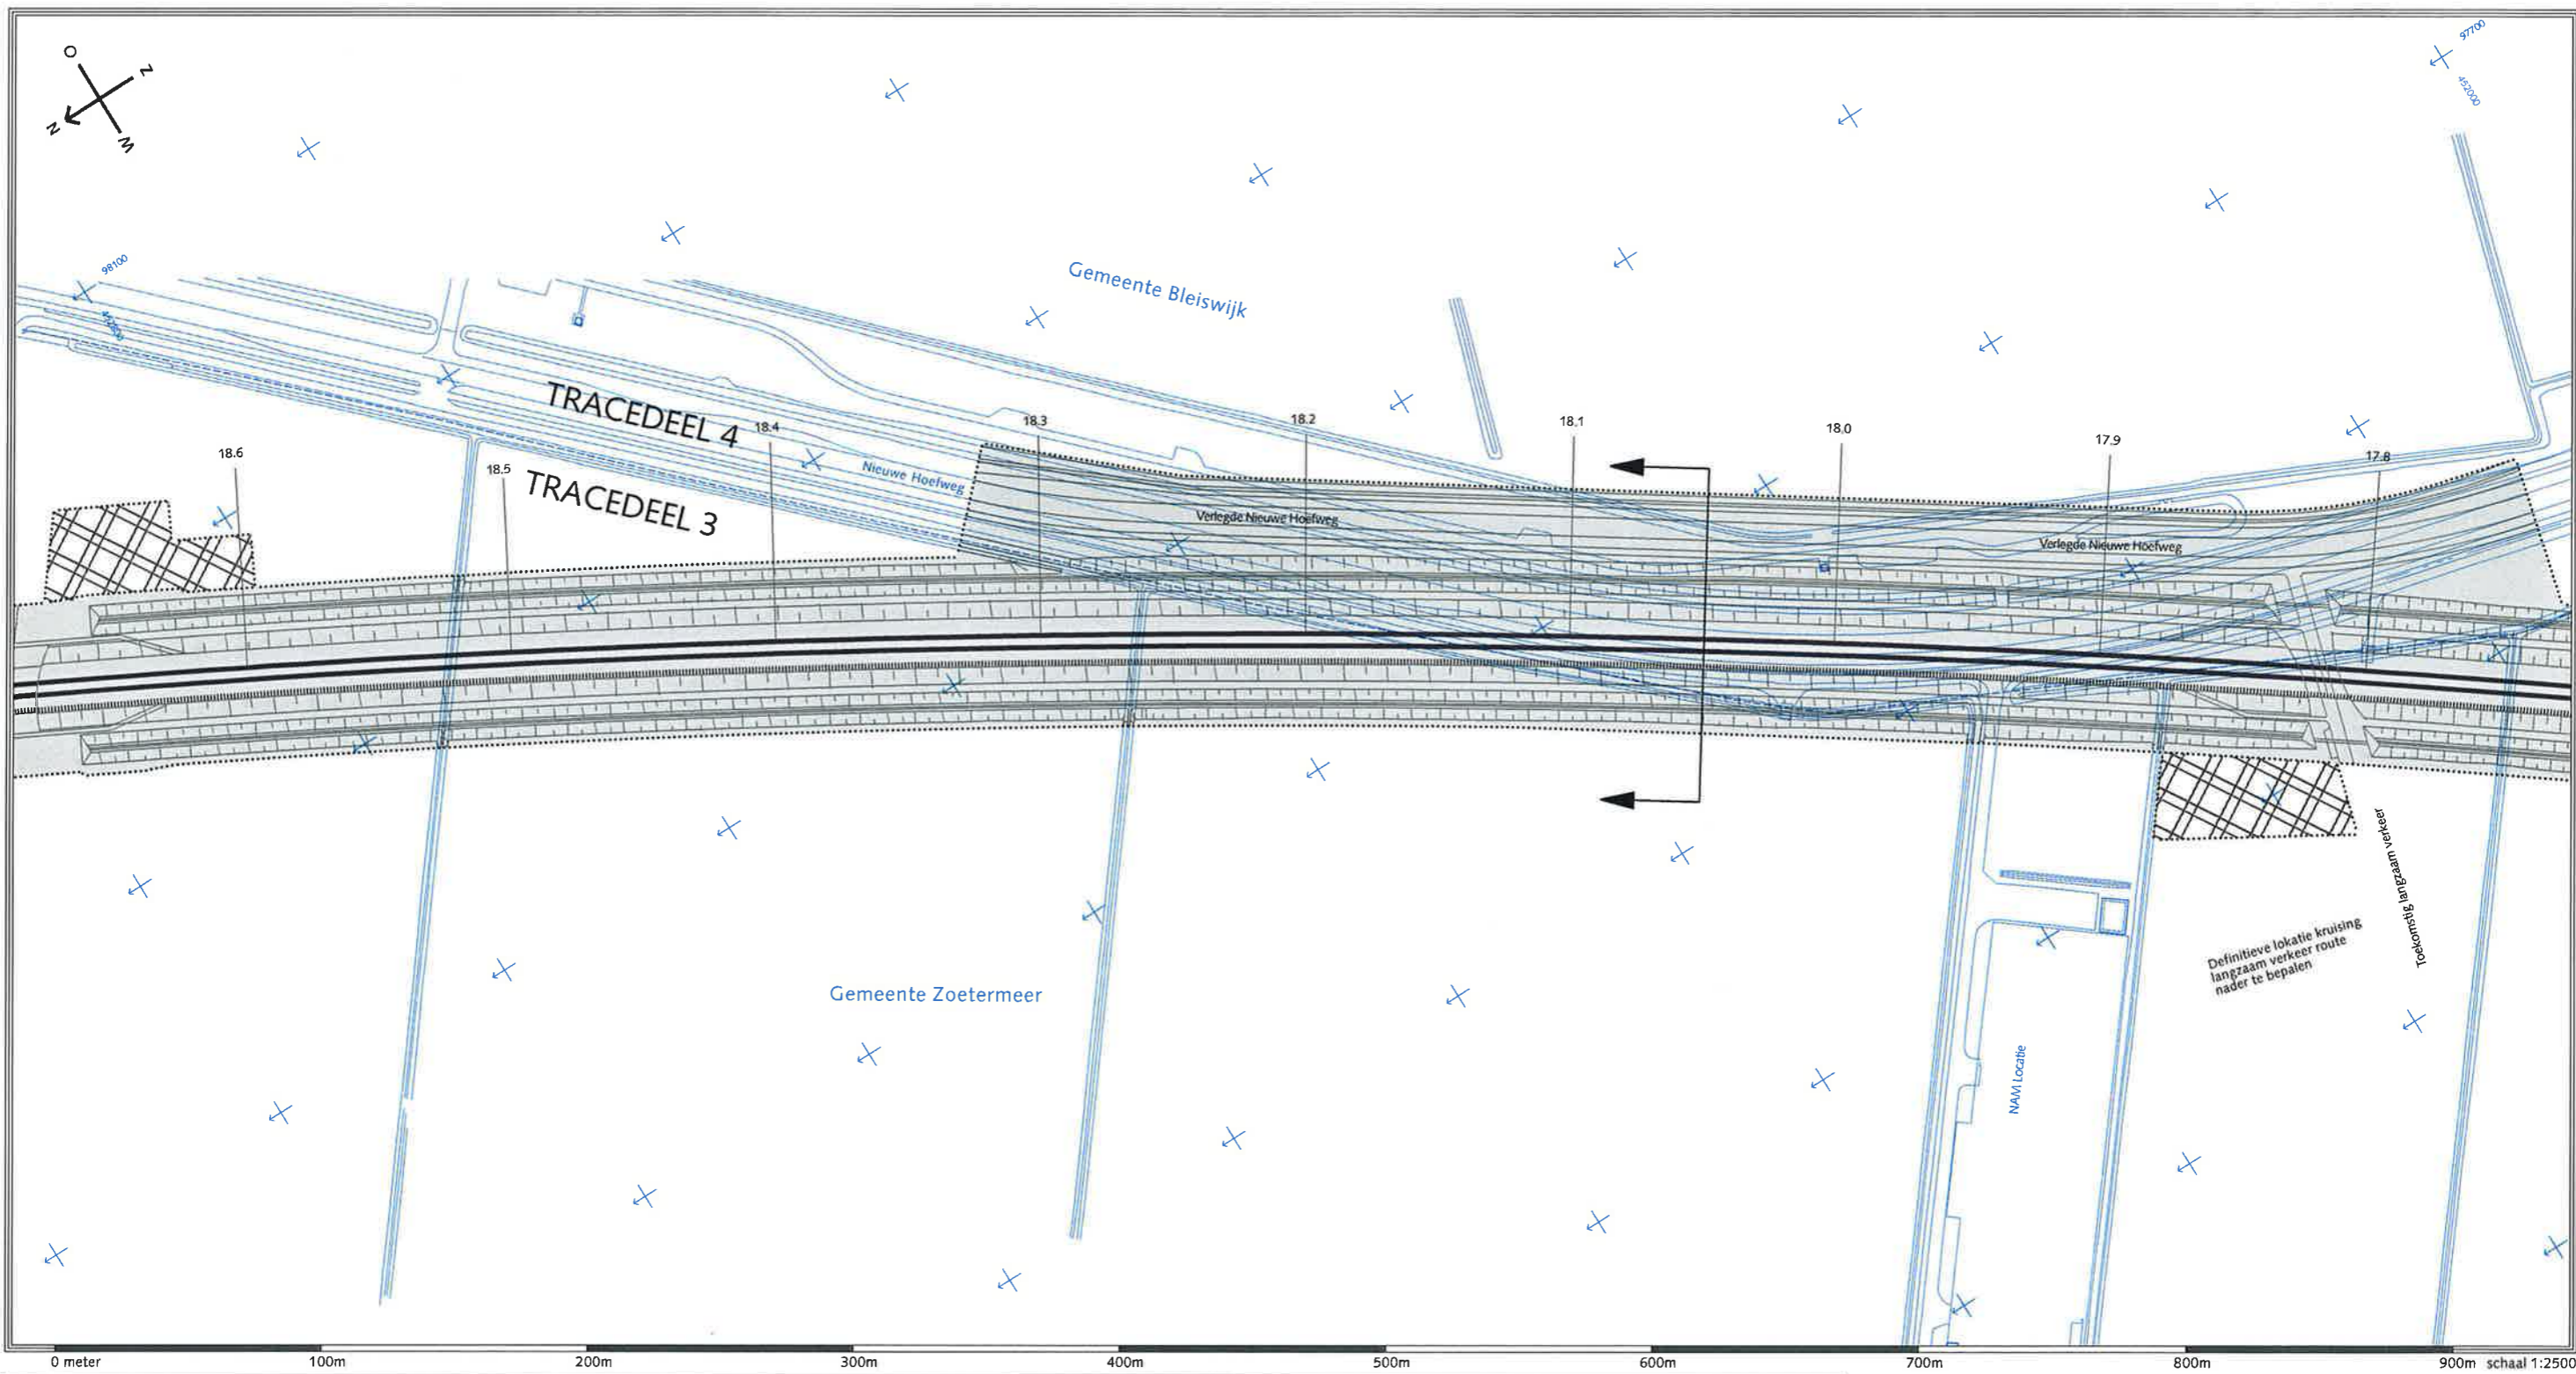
O
N
Z
W

97700
452000
98100
452000

Gemeente Bleiswijk

TRACEDEEL 4
TRACEDEEL 3

18.6
18.5
18.4
18.3
18.2
18.1
18.0
17.9
17.8

Nieuwe Hoefweg
Verlegde Nieuwe Hoefweg
Verlegde Nieuwe Hoefweg

Toekomstig langzaam verkeer
Definitieve lokatie kruising langzaam verkeer route nader te bepalen

NAM Locatie

Gemeente Zoetermeer

0 meter
100m
200m
300m
400m
500m
600m
700m
800m
900m
schaal 1:2500